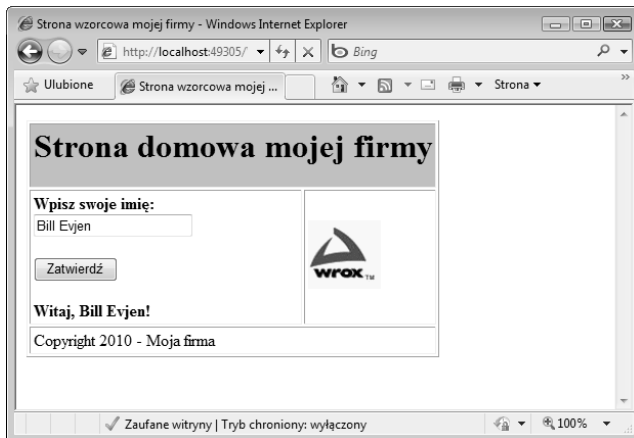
Strona wzorcowa mojej firmy - Windows Internet Explorer

http://localhost:49305/

Bing

Ulubione

Strona wzorcowa mojej ...

Strona

Strona domowa mojej firmy

Wpisz swoje imię:

Bill Evjen

Zatwierdź

Witaj, Bill Evjen!

wrox™

Copyright 2010 - Moja firma

Zaufane witryny | Tryb chroniony: wyłączony

100%